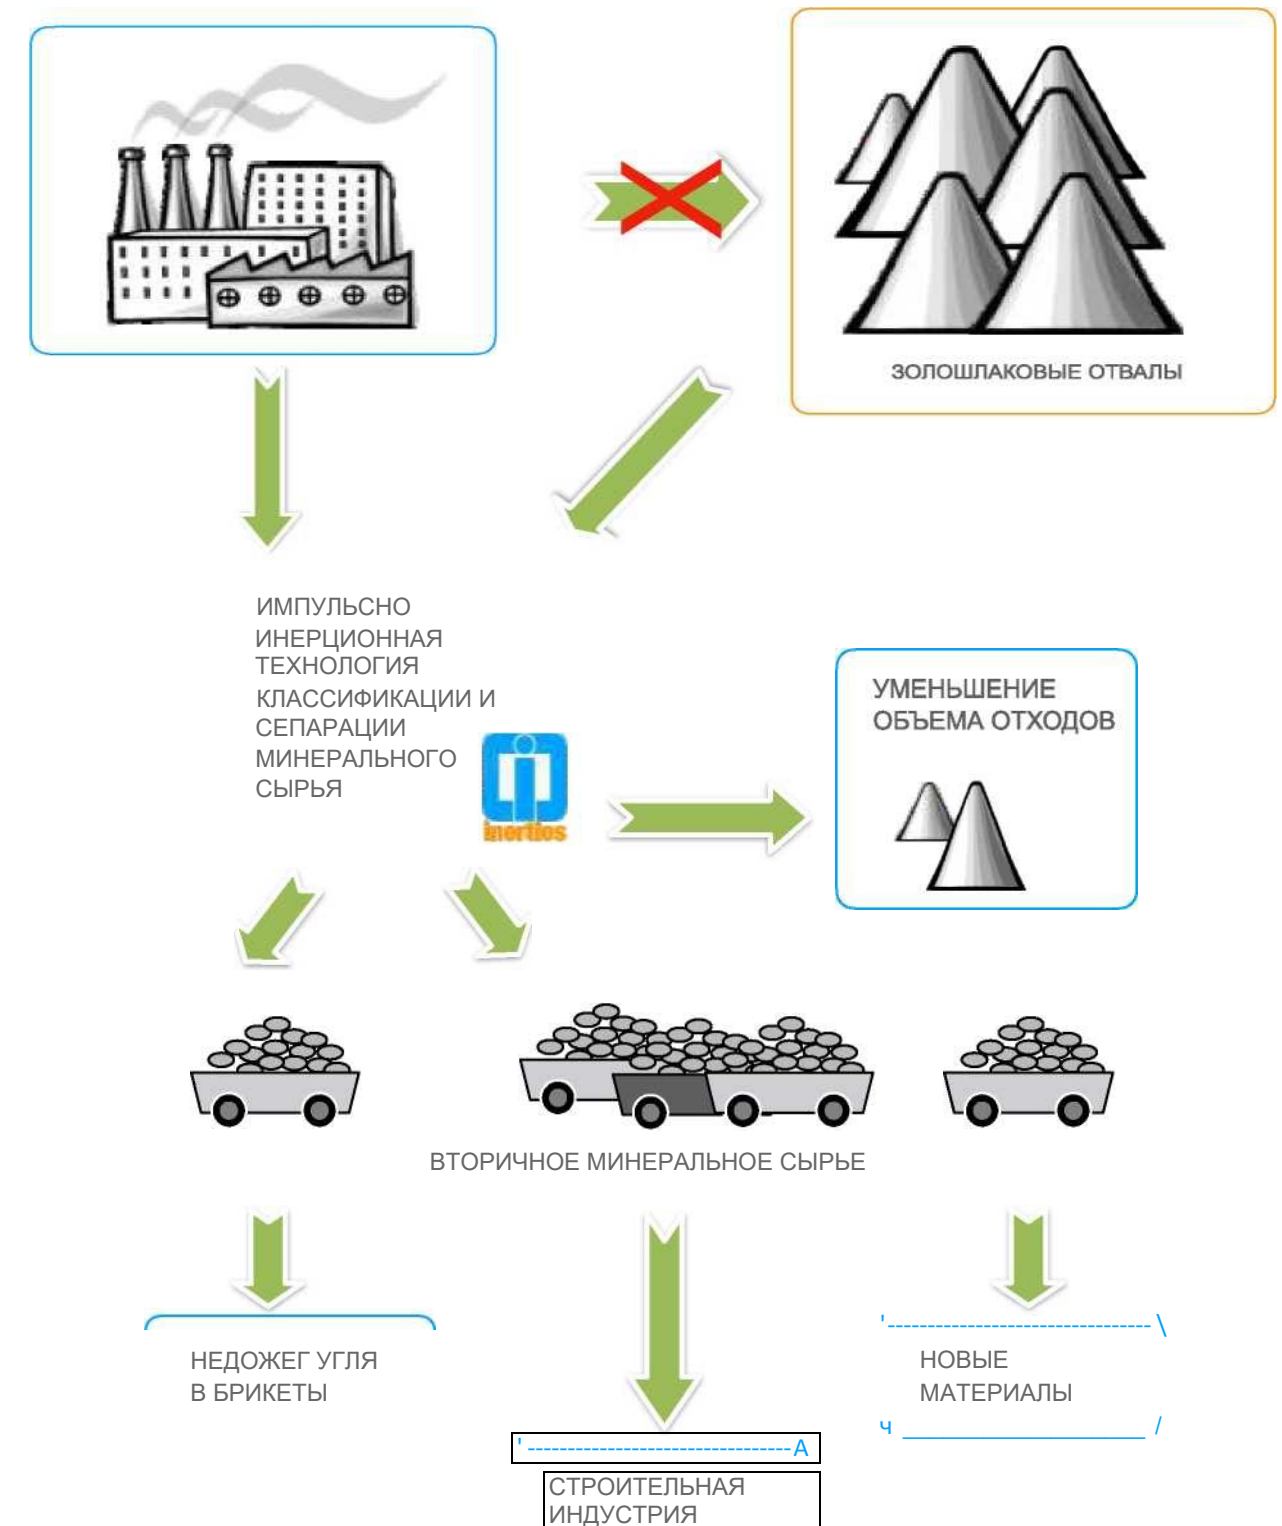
ЗОЛОШЛАКОВЫЕ ОТВАЛЫ

ИМПУЛЬСНО ИНЕРЦИОННАЯ ТЕХНОЛОГИЯ КЛАССИФИКАЦИИ И СЕПАРАЦИИ МИНЕРАЛЬНОГО СЫРЬЯ

inertios

УМЕНЬШЕНИЕ ОБЪЕМА ОТХОДОВ

ВТОРИЧНОЕ МИНЕРАЛЬНОЕ СЫРЬЕ

НЕДОЖЕГ УГЛЯ В БРИКЕТЫ

'--------------------------------\

НОВЫЕ МАТЕРИАЛЫ

ч ______________________ /

'---------------------------------А

СТРОИТЕЛЬНАЯ ИНДУСТРИЯ